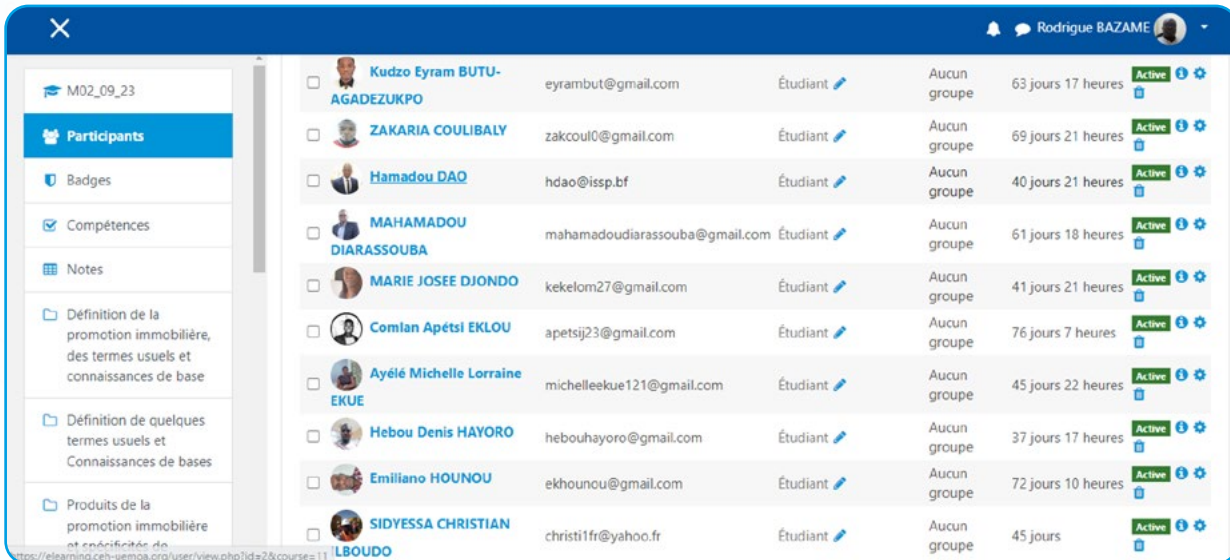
Rodrigue BAZAME

M02_09_23

Participants

Badges

Compétences

Notes

Définition de la promotion immobilière, des termes usuels et connaissances de base

Définition de quelques termes usuels et Connaissances de bases

Produits de la promotion immobilière et spécificités de

https://elearning.ceh-uemoa.org/user/view.php?id=2&course=11

| | Kudzo Eyram BUTU-AGADEZUKPO | eyrambut@gmail.com | Étudiant | Aucun groupe | 63 jours 17 heures | Active |
|---|---|---|---|---|---|---|
| | ZAKARIA COULIBALY | zakcoul0@gmail.com | Étudiant | Aucun groupe | 69 jours 21 heures | Active |
| | Hamadou DAO | hdao@issp.bf | Étudiant | Aucun groupe | 40 jours 21 heures | Active |
| | MAHAMADOU DIARASSOUBA | mahamadoudiarassouba@gmail.com | Étudiant | Aucun groupe | 61 jours 18 heures | Active |
| | MARIE JOSEE DJONDO | kekelom27@gmail.com | Étudiant | Aucun groupe | 41 jours 21 heures | Active |
| | Comlan Apétsi EKLOU | apetsij23@gmail.com | Étudiant | Aucun groupe | 76 jours 7 heures | Active |
| | Ayélé Michelle Lorraine EKUE | michelleekue121@gmail.com | Étudiant | Aucun groupe | 45 jours 22 heures | Active |
| | Hebou Denis HAYORO | hebouhayoro@gmail.com | Étudiant | Aucun groupe | 37 jours 17 heures | Active |
| | Emiliano HOUNOU | ekhounou@gmail.com | Étudiant | Aucun groupe | 72 jours 10 heures | Active |
| | SIDYESSA CHRISTIAN ILBOUDO | christi1fr@yahoo.fr | Étudiant | Aucun groupe | 45 jours | Active |